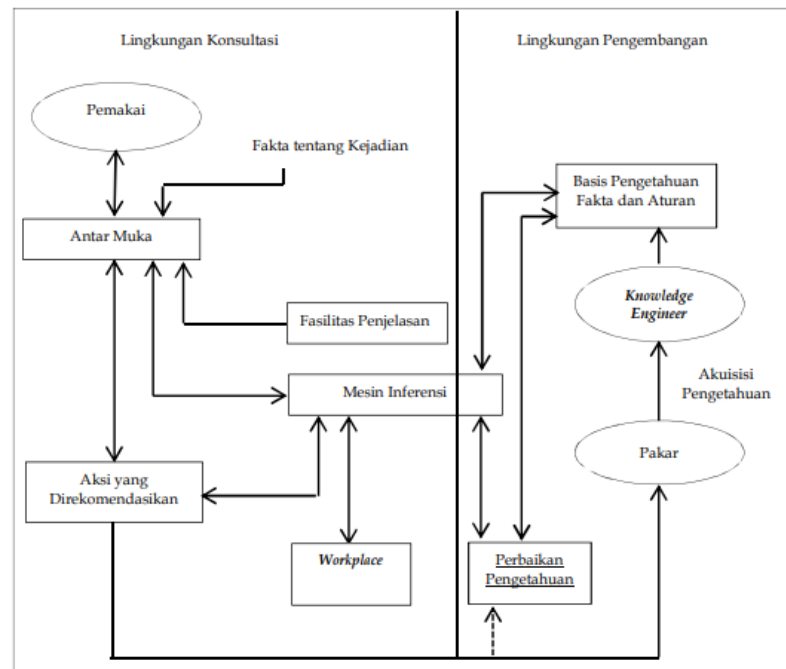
Lingkungan Konsultasi

Lingkungan Pengembangan

Pemakai

Fakta tentang Kejadian

Basis Pengetahuan Fakta dan Aturan

Antar Muka

Knowledge Engineer

Fasilitas Penjelasan

Mesin Inferensi

Akuisisi Pengetahuan

Pakar

Aksi yang Direkomendasikan

Workplace

Perbaikan Pengetahuan